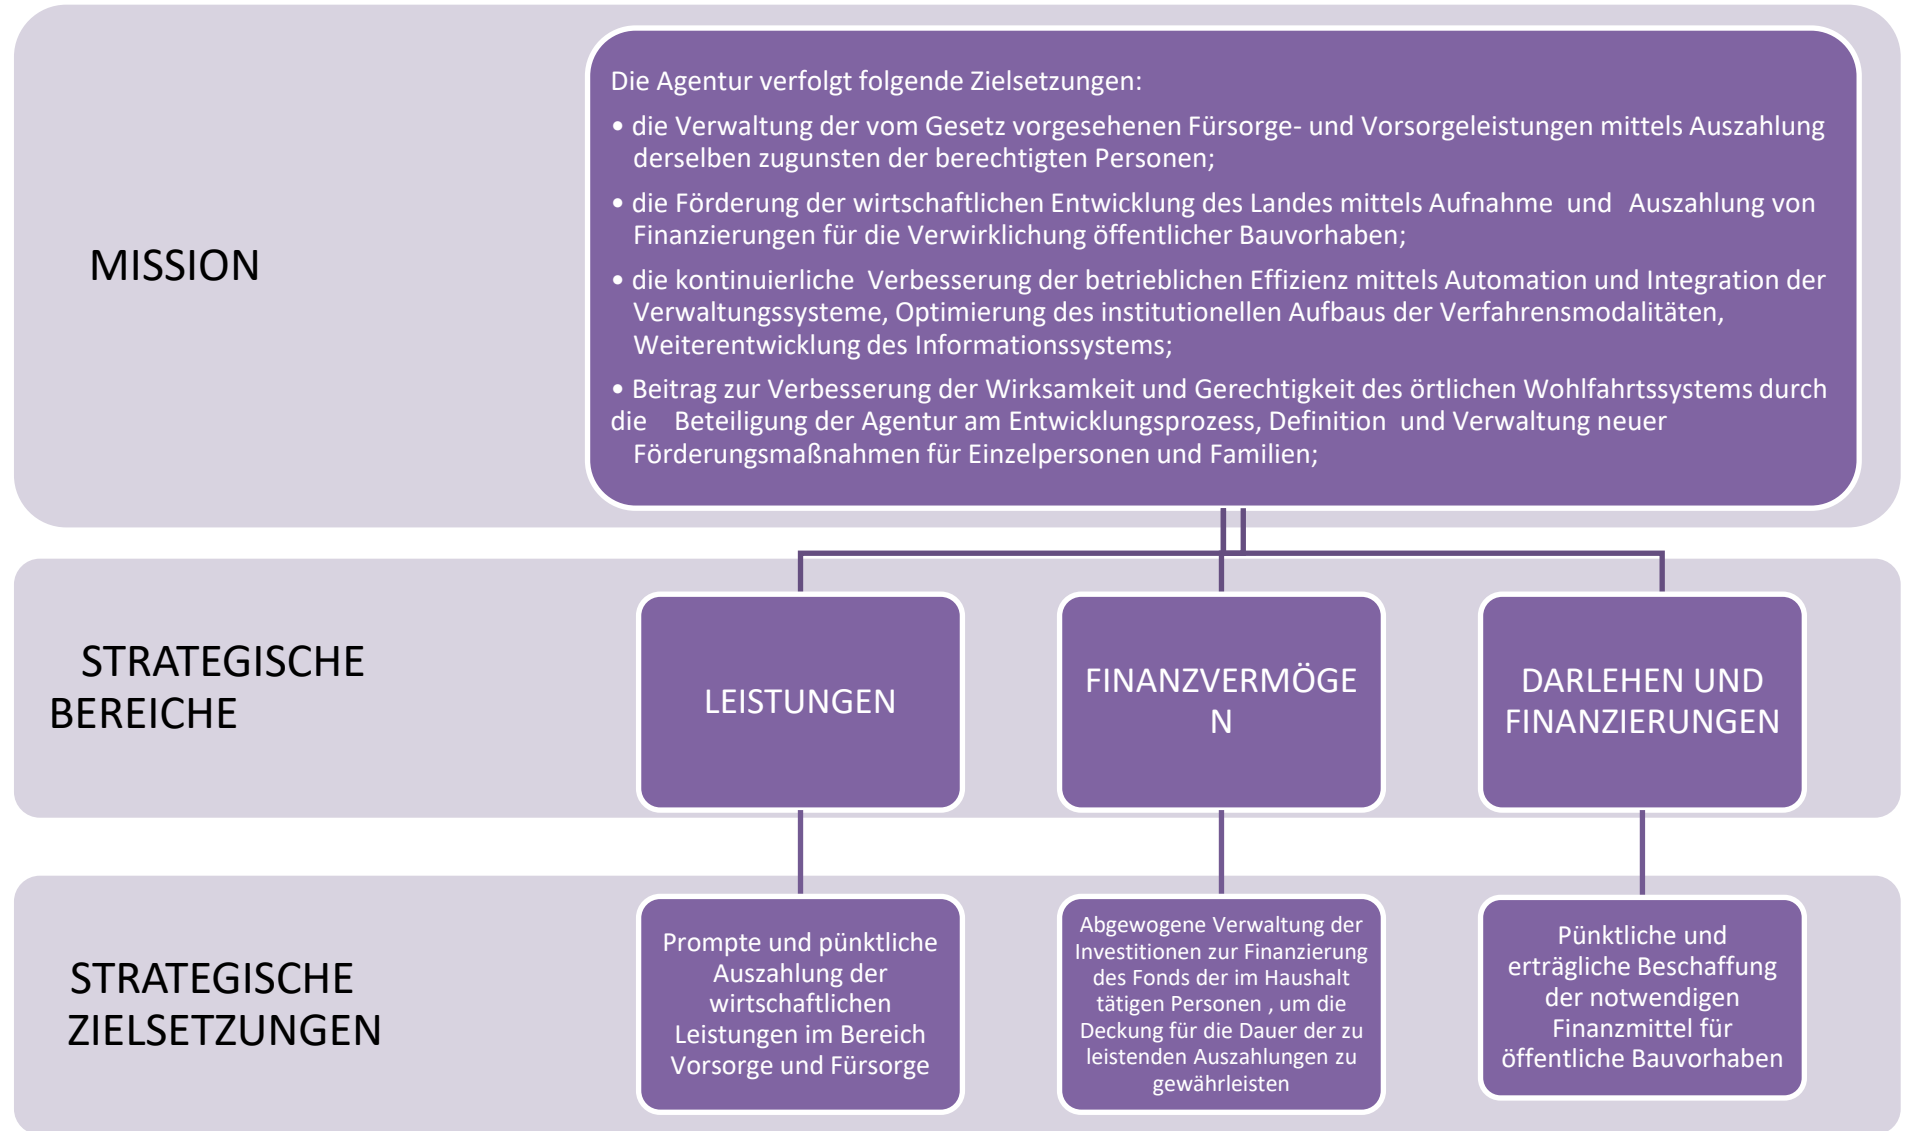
MISSION

Die Agentur verfolgt folgende Zielsetzungen:

• die Verwaltung der vom Gesetz vorgesehenen Fürsorge- und Vorsorgeleistungen mittels Auszahlung derselben zugunsten der berechtigten Personen;

• die Förderung der wirtschaftlichen Entwicklung des Landes mittels Aufnahme und Auszahlung von Finanzierungen für die Verwirklichung öffentlicher Bauvorhaben;

• die kontinuierliche Verbesserung der betrieblichen Effizienz mittels Automation und Integration der Verwaltungssysteme, Optimierung des institutionellen Aufbaus der Verfahrensmodalitäten, Weiterentwicklung des Informationssystems;

• Beitrag zur Verbesserung der Wirksamkeit und Gerechtigkeit des örtlichen Wohlfahrtssystems durch die Beteiligung der Agentur am Entwicklungsprozess, Definition und Verwaltung neuer Förderungsmaßnahmen für Einzelpersonen und Familien;

STRATEGISCHE BEREICHE

LEISTUNGEN

FINANZVERMÖGE N

DARLEHEN UND FINANZIERUNGEN

STRATEGISCHE ZIELSETZUNGEN

Prompte und pünktliche Auszahlung der wirtschaftlichen Leistungen im Bereich Vorsorge und Fürsorge

Abgewogene Verwaltung der Investitionen zur Finanzierung des Fonds der im Haushalt tätigen Personen , um die Deckung für die Dauer der zu leistenden Auszahlungen zu gewährleisten

Pünktliche und erträgliche Beschaffung der notwendigen Finanzmittel für öffentliche Bauvorhaben